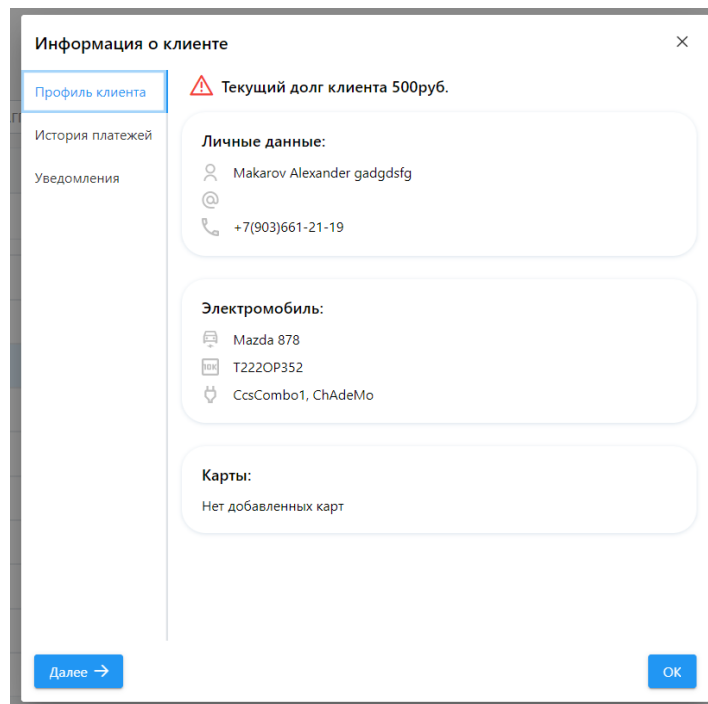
Информация о клиенте

×

Профиль клиента

История платежей

Уведомления

Текущий долг клиента 500руб.

Личные данные:

Makarov Alexander gadgdsfg

+7(903)661-21-19

Электромобиль:

Mazda 878

10K

T222OP352

CcsCombo1, ChAdeMo

Карты:

Нет добавленных карт

Далее →

OK